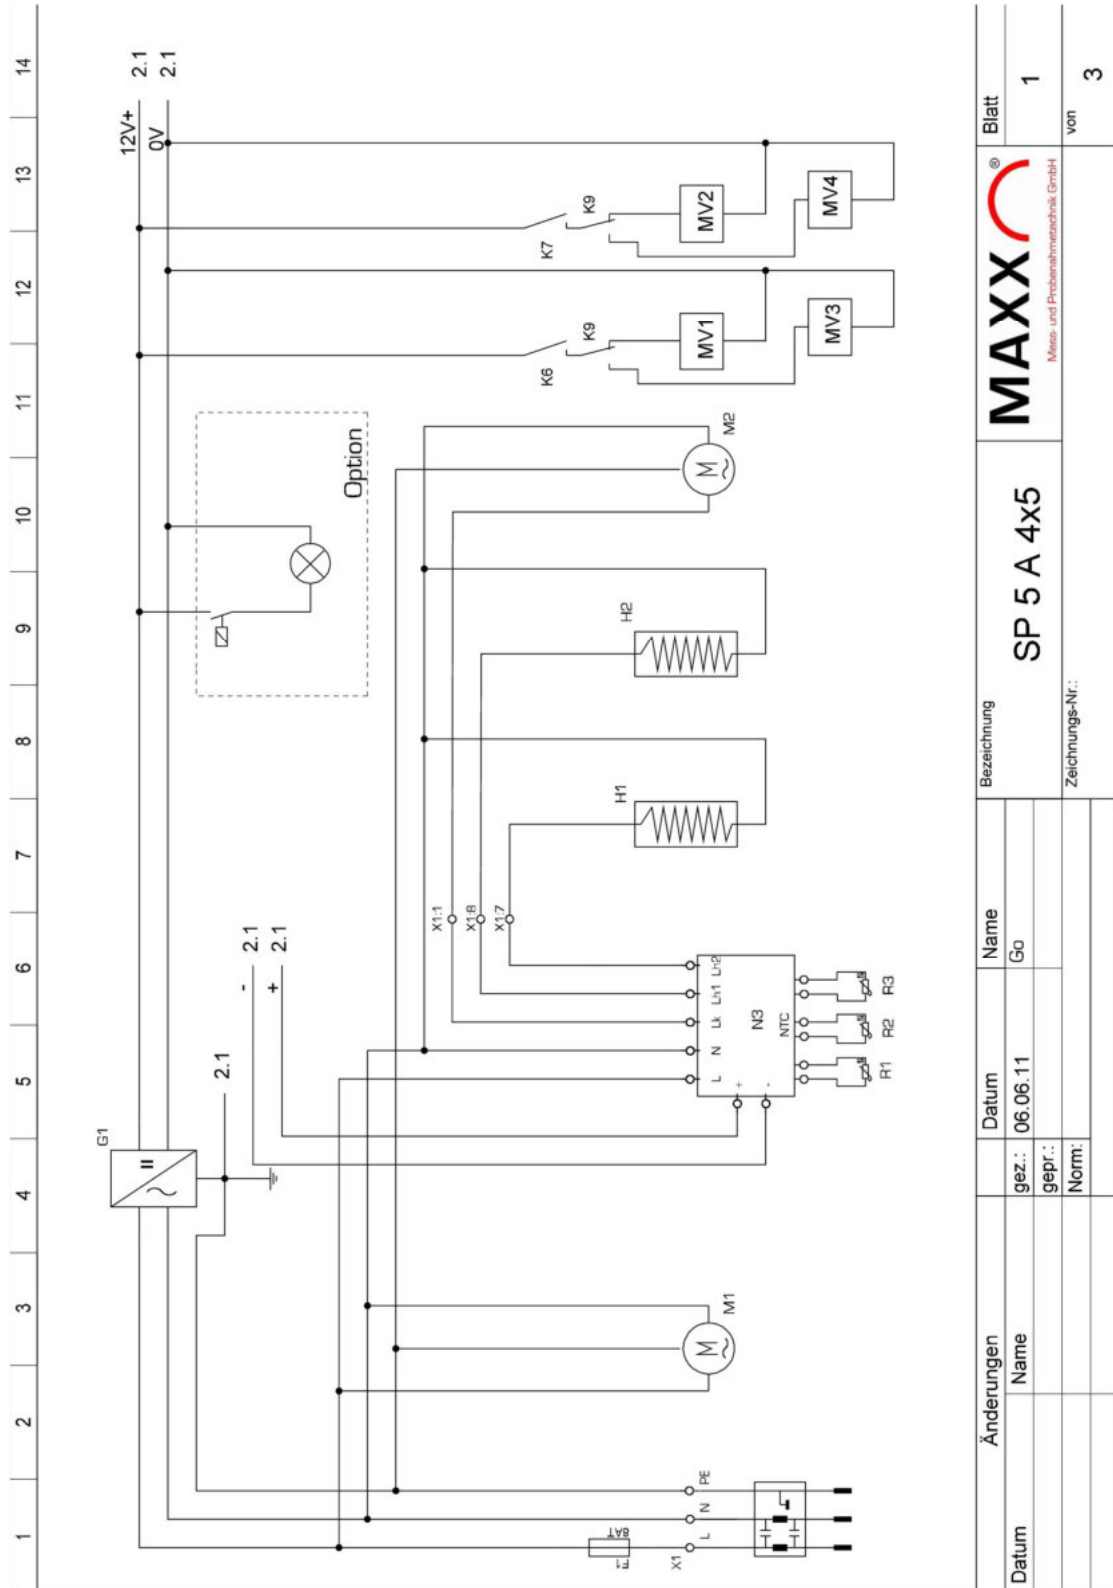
14
13
12
11
10
9
8
7
6
5
4
3
2
1

12V+ 2.1
0V 2.1

K7
K9
MV2
MV4
K6
K9
MV1
MV3

Option
M2
H2
H1
X1:1
X1:8
X1:7
Lh2
Lh1
Lk
N
L
N3
NTC
+
-
R3
R2
R1

- 2.1
+ 2.1
2.1
G1
M1
PE
N
L
X1
F1
8AT

Änderungen
Datum
Name
Datum
Name
gez.: 06.06.11 Go
gepr.:
Norm:
Bezeichnung
SP 5 A 4x5
Zeichnungs-Nr.:
MAXX®
Mess- und Probenahmetechnik GmbH
Blatt
1
von
3